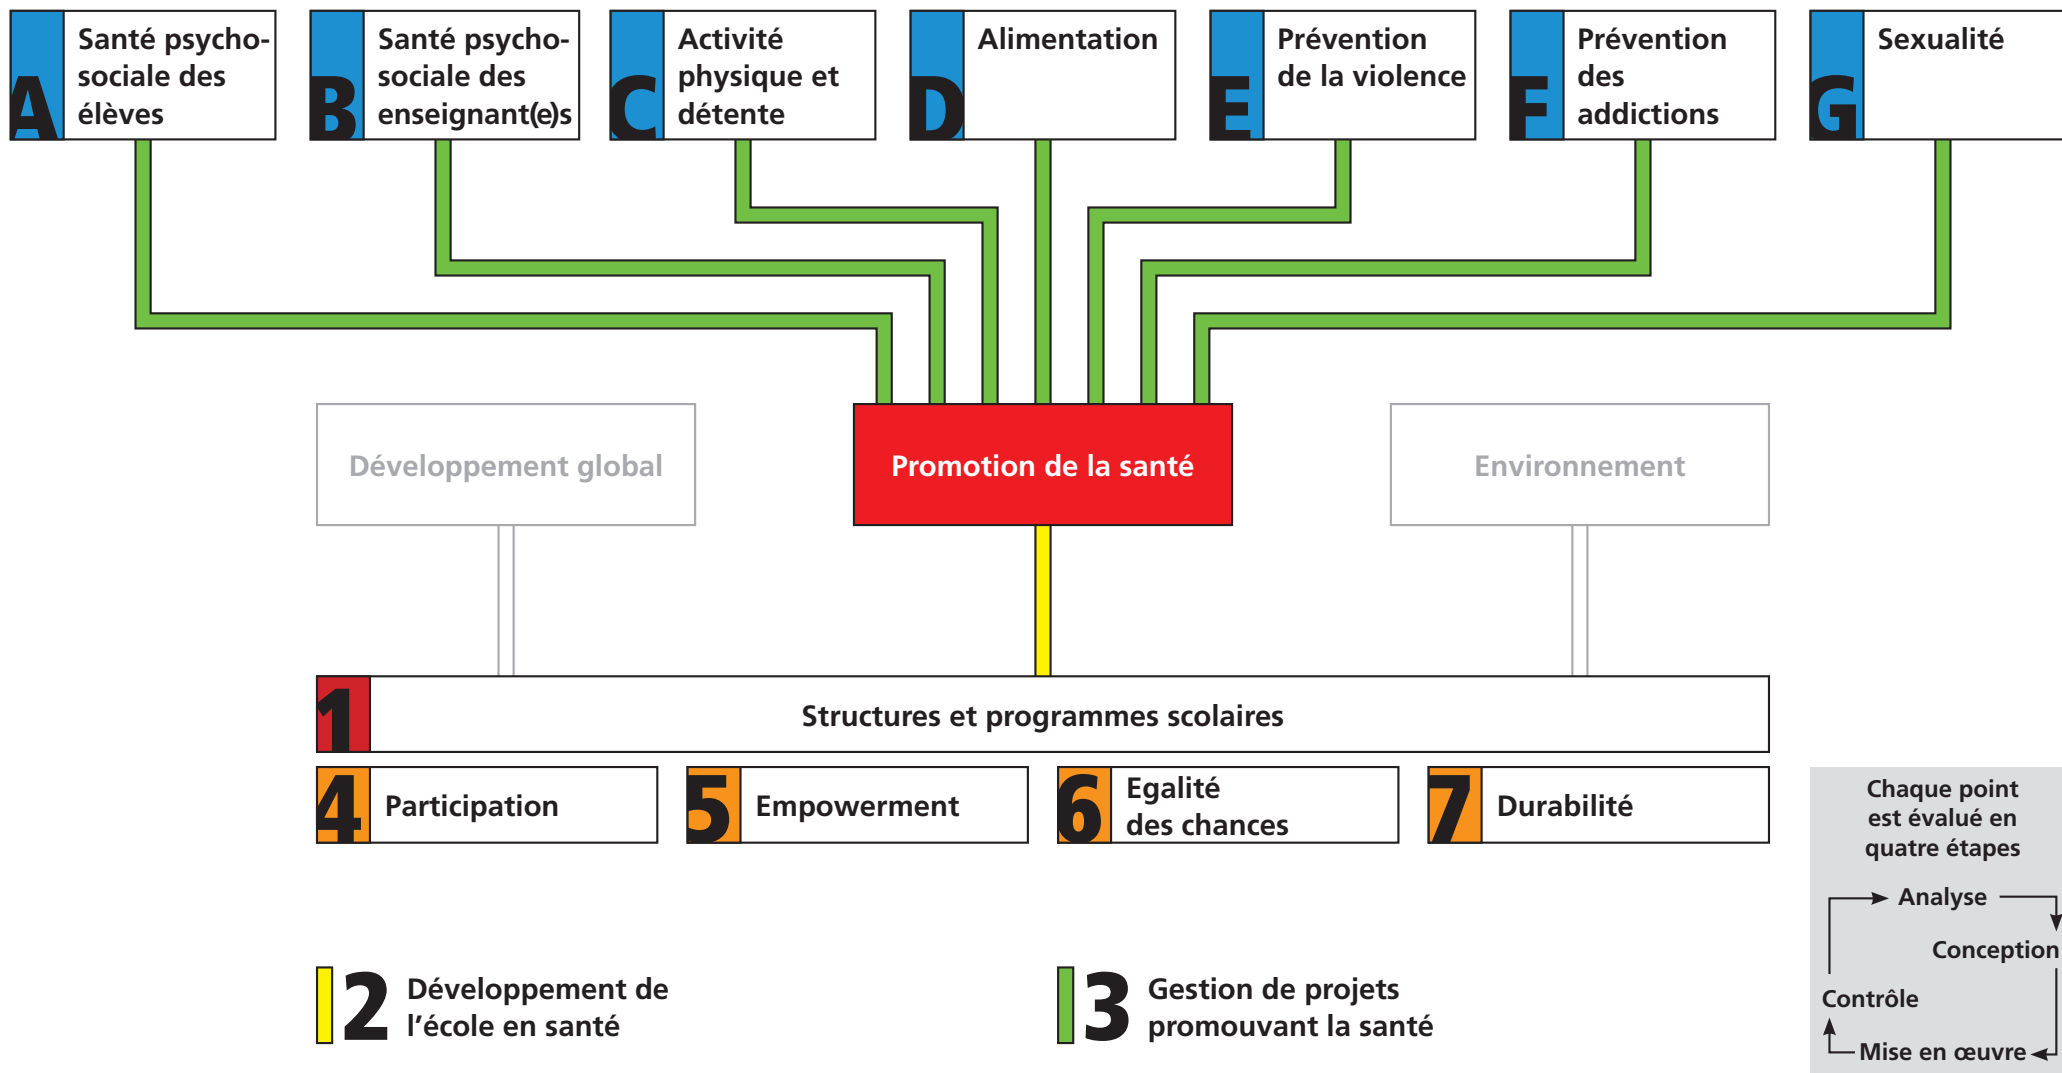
A Santé psycho-sociale des élèves

B Santé psycho-sociale des enseignant(e)s

C Activité physique et détente

D Alimentation

E Prévention de la violence

F Prévention des addictions

G Sexualité

Développement global

Promotion de la santé

Environnement

1 Structures et programmes scolaires

4 Participation

5 Empowerment

6 Egalité des chances

7 Durabilité

Chaque point est évalué en quatre étapes

Analyse

Conception

Contrôle

Mise en œuvre

2 Développement de l'école en santé

3 Gestion de projets promouvant la santé